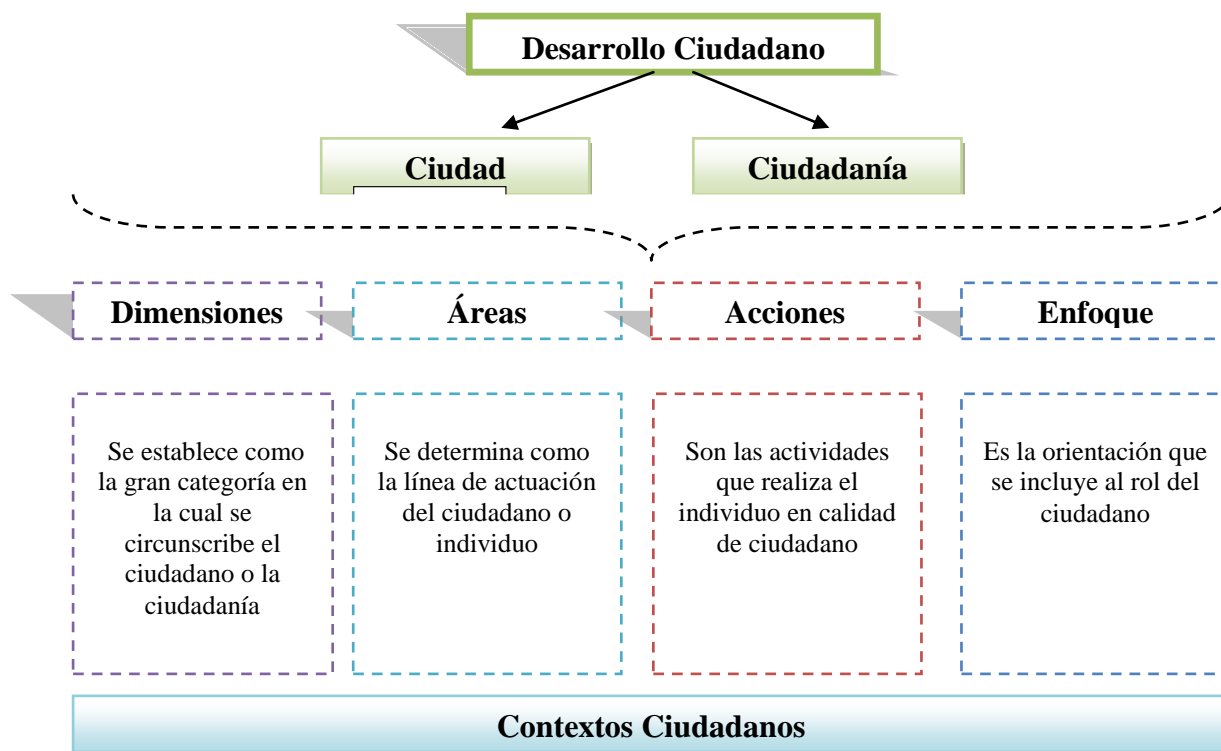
Desarrollo Ciudadano

Ciudad

Ciudadanía

Dimensiones

Áreas

Acciones

Enfoque

Se establece como la gran categoría en la cual se circunscribe el ciudadano o la ciudadanía

Se determina como la línea de actuación del ciudadano o individuo

Son las actividades que realiza el individuo en calidad de ciudadano

Es la orientación que se incluye al rol del ciudadano

Contextos Ciudadanos